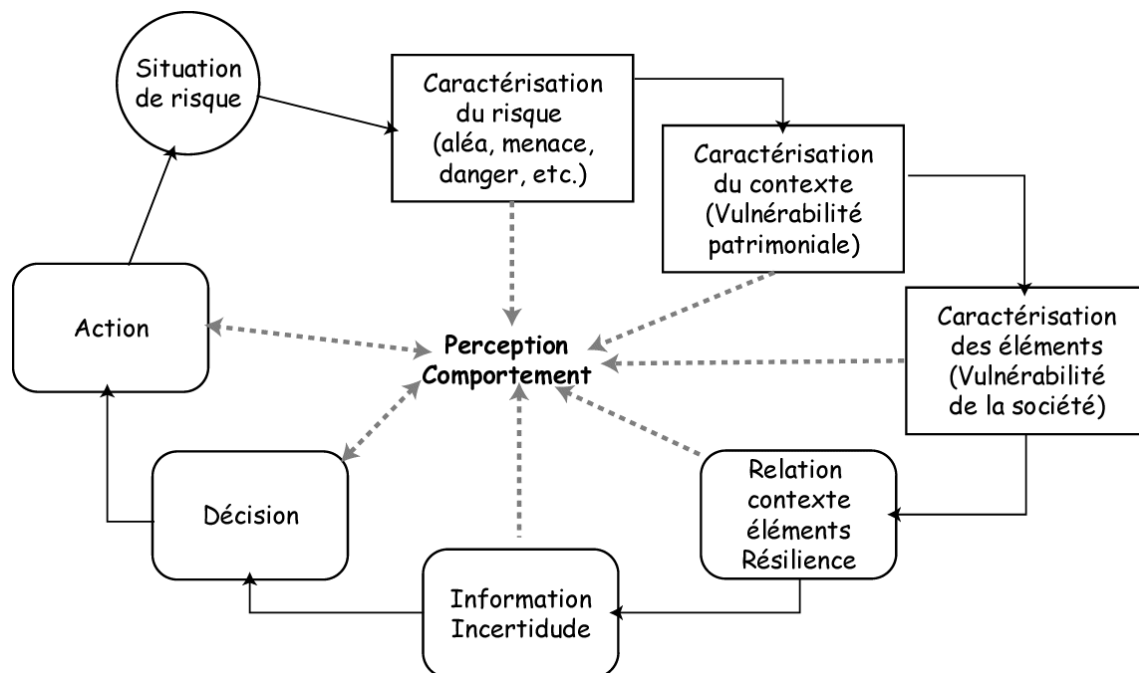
Situation de risque

Caractérisation du risque (aléa, menace, danger, etc.)

Caractérisation du contexte (Vulnérabilité patrimoniale)

Caractérisation des éléments (Vulnérabilité de la société)

Action

Perception Comportement

Relation contexte éléments Résilience

Décision

Information Incertidude